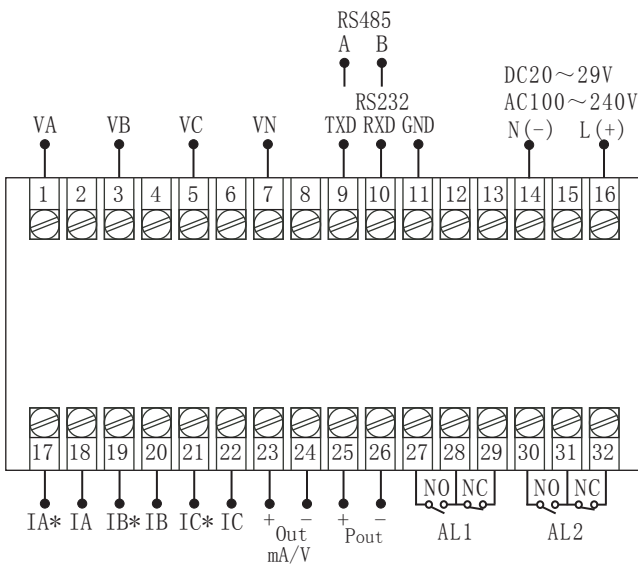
RS485
A B

RS232

DC20～29V
AC100～240V

VA VB VC VN TXD RXD GND N(−) L(+)

1 2 3 4 5 6 7 8 9 10 11 12 13 14 15 16

17 18 19 20 21 22 23 24 25 26 27 28 29 30 31 32

NO NC NO NC

IA* IA IB* IB IC* IC + Out − + Pout −

mA/V

AL1 AL2